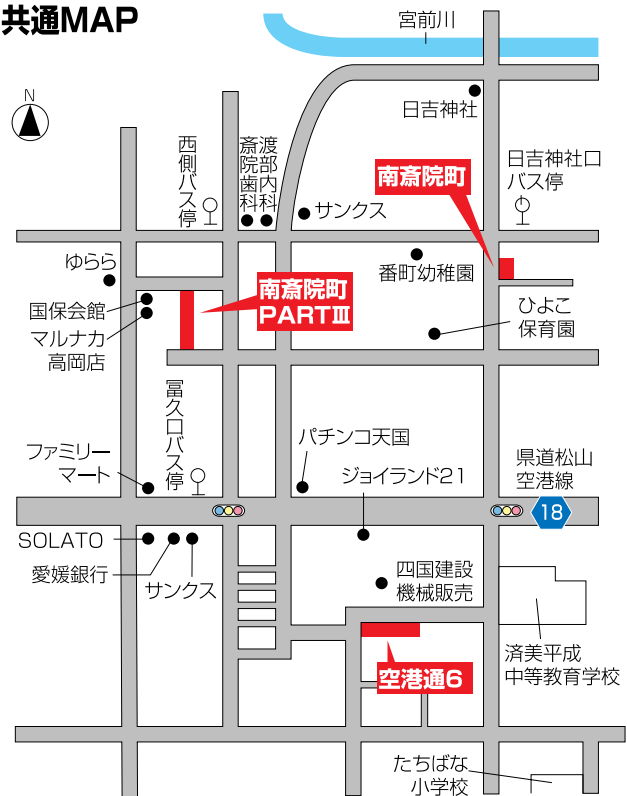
共通MAP

N

宮前川

日吉神社

日吉神社口
バス停

西側バス停

斎院歯科

渡部内科

サンクス

南斎院町

ゆらら

番町幼稚園

国保会館

マルナカ
高岡店

南斎院町
PARTⅢ

ひよこ
保育園

冨久口バス停

パチンコ天国

ファミリー
マート

ジョイランド21

県道松山
空港線

18

SOLATO

愛媛銀行

サンクス

四国建設
機械販売

済美平成
中等教育学校

空港通6

たちばな
小学校